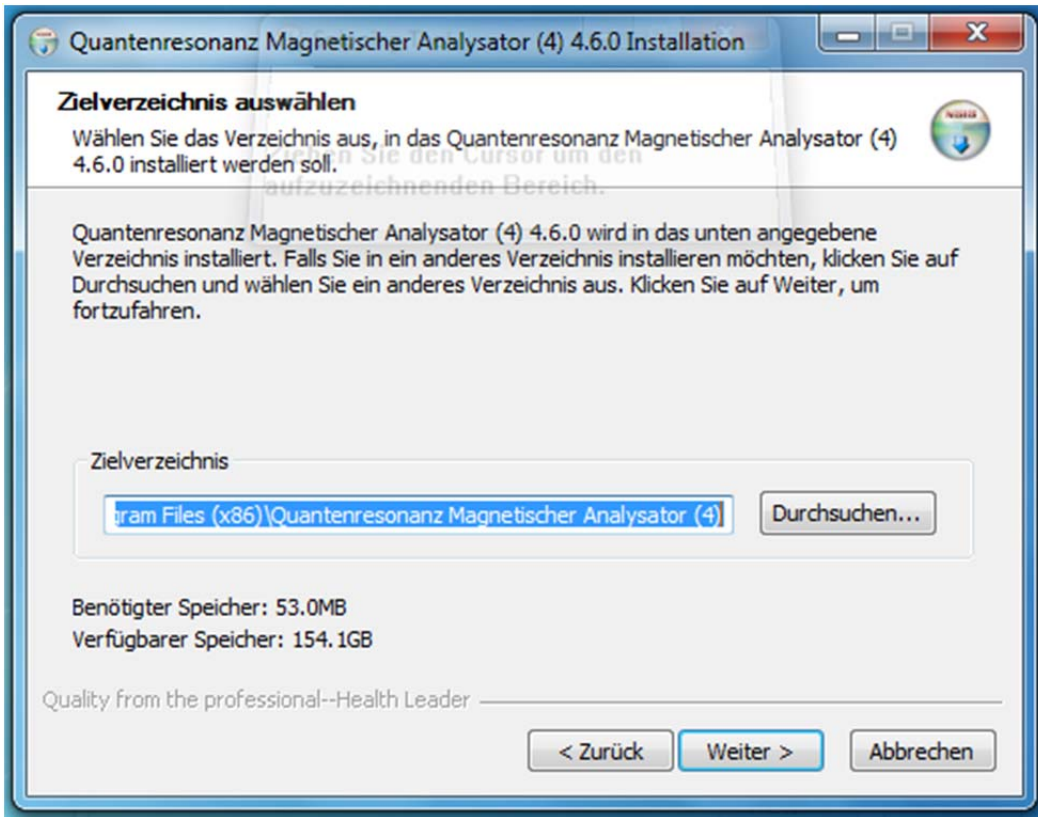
Quantenresonanz Magnetischer Analysator (4) 4.6.0 Installation

Zielverzeichnis auswählen
Wählen Sie das Verzeichnis aus, in das Quantenresonanz Magnetischer Analysator (4) 4.6.0 installiert werden soll.

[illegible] Sie den Cursor um den aufzuzeichnenden Bereich.

Quantenresonanz Magnetischer Analysator (4) 4.6.0 wird in das unten angegebene Verzeichnis installiert. Falls Sie in ein anderes Verzeichnis installieren möchten, klicken Sie auf Durchsuchen und wählen Sie ein anderes Verzeichnis aus. Klicken Sie auf Weiter, um fortzufahren.

Zielverzeichnis

gram Files (x86)\Quantenresonanz Magnetischer Analysator (4)

Durchsuchen...

Benötigter Speicher: 53.0MB
Verfügbarer Speicher: 154.1GB

Quality from the professional--Health Leader

< Zurück
Weiter >
Abbrechen